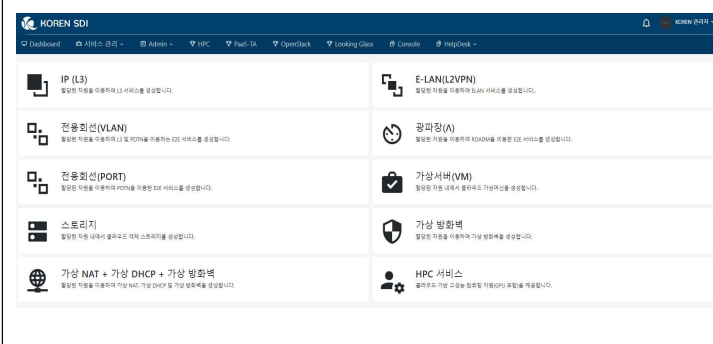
KOREN SDI

KOREN 관리자

Dashboard
서비스 관리
Admin
HPC
PaaS-TA
OpenStack
Looking Glass
Console
HelpDesk

IP (L3)
할당된 자원을 이용하여 L3 서비스를 생성합니다.

E-LAN(L2VPN)
할당된 자원을 이용하여 ELAN 서비스를 생성합니다.

전용회선(VLAN)
할당된 자원을 이용하여 L3 및 POTN을 이용하는 E2E 서비스를 생성합니다.

광파장(λ)
할당된 자원을 이용하여 ROADM을 이용한 E2E 서비스를 생성합니다.

전용회선(PORT)
할당된 자원을 이용하여 POTN을 이용한 E2E 서비스를 생성합니다.

가상서버(VM)
할당된 자원 내에서 클라우드 가상머신을 생성합니다.

스토리지
할당된 자원 내에서 클라우드 객체 스토리지를 생성합니다.

가상 방화벽
할당된 자원을 이용하여 가상 방화벽을 생성합니다.

가상 NAT + 가상 DHCP + 가상 방화벽
할당된 자원을 이용하여 가상 NAT, 가상 DHCP 및 가상 방화벽을 생성합니다.

HPC 서비스
클라우드 기반 고성능 컴퓨팅 자원(GPU 포함)을 제공합니다.